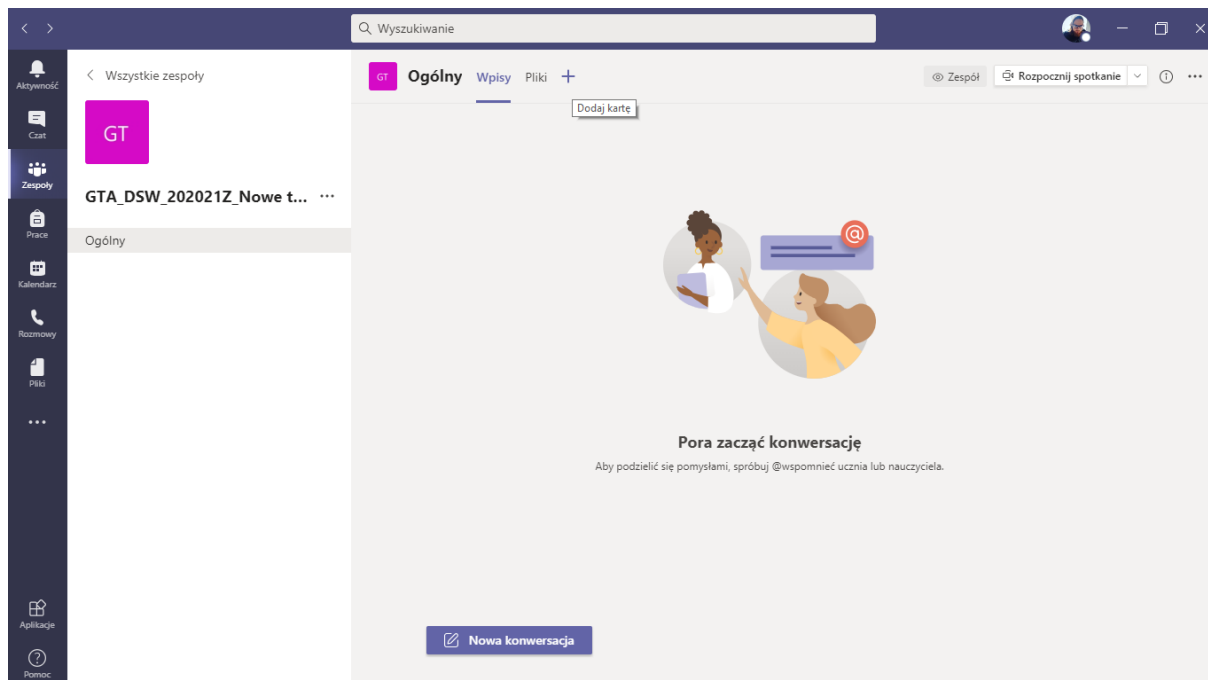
Wyszukiwanie

Aktywność
Czat
Zespoły
Prace
Kalendarz
Rozmowy
Pliki
...
Aplikacje
Pomoc

< Wszystkie zespoły

GT

GTA_DSW_202021Z_Nowe t... ···

Ogólny

GT Ogólny Wpisy Pliki +

Dodaj kartę

Zespół Rozpocznij spotkanie

Pora zacząć konwersację

Aby podzielić się pomysłami, spróbuj @wspomnieć ucznia lub nauczyciela.

Nowa konwersacja